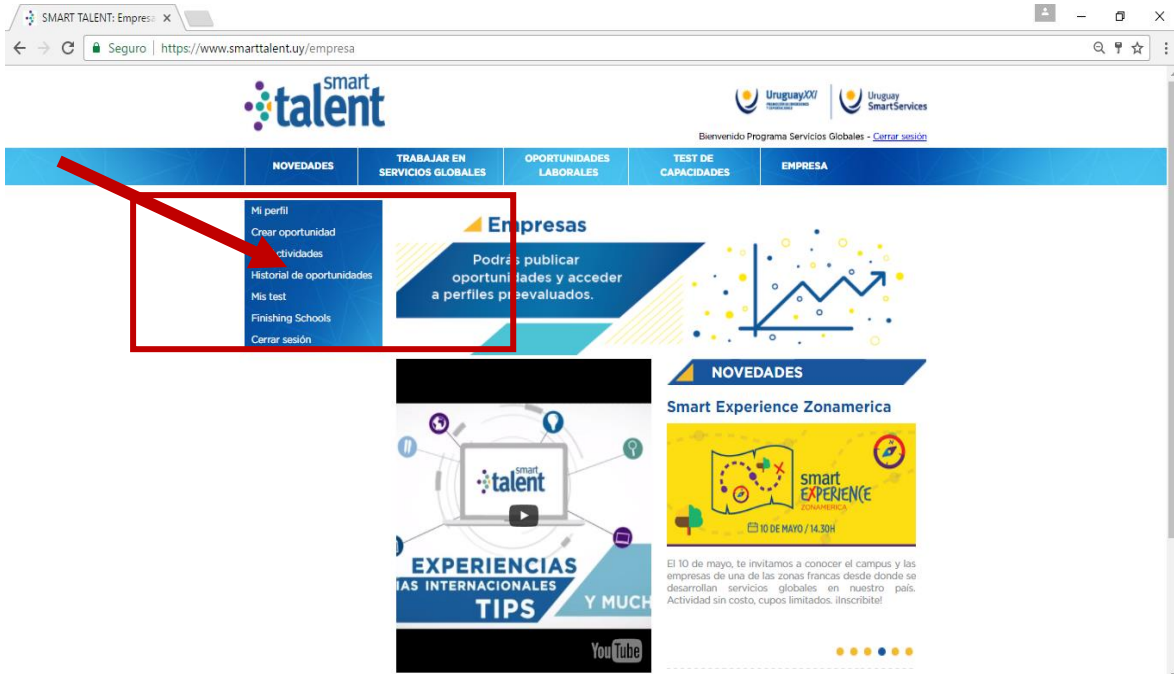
SMART TALENT: Empresa ×

Seguro | https://www.smarttalent.uy/empresa

smart talent

UruguayXXI | Uruguay SmartServices

Bienvenido Programa Servicios Globales - Cerrar sesión

NOVEDADES | TRABAJAR EN SERVICIOS GLOBALES | OPORTUNIDADES LABORALES | TEST DE CAPACIDADES | EMPRESA

Mi perfil
Crear oportunidad
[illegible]ctividades
Historial de oportunidades
Mis test
Finishing Schools
Cerrar sesión

Empresas

Podrás publicar oportunidades y acceder a perfiles preevaluados.

NOVEDADES

Smart Experience Zonamerica

smart talent

EXPERIENCIAS
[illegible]IAS INTERNACIONALES
TIPS
Y MUCH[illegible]

YouTube

smart EXPERIENCE ZONAMERICA
10 DE MAYO / 14.30H

El 10 de mayo, te invitamos a conocer el campus y las empresas de una de las zonas francas desde donde se desarrollan servicios globales en nuestro país. Actividad sin costo, cupos limitados. ¡Inscribite!